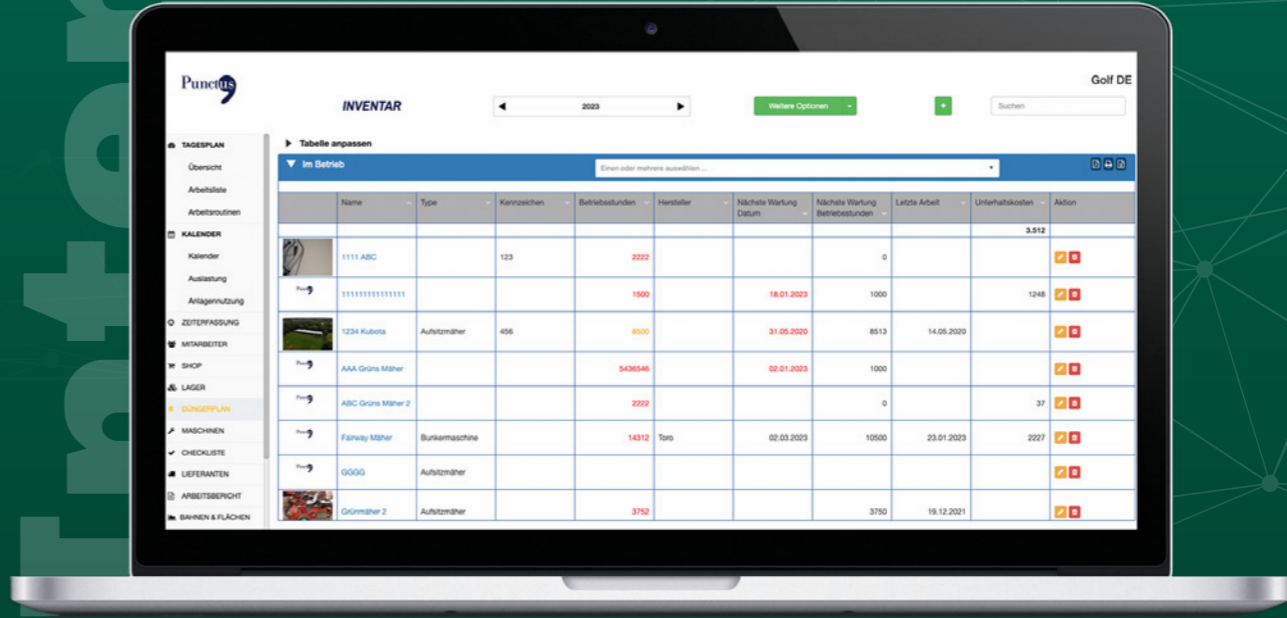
Punctus

Golf DE

INVENTAR

2023

Weitere Optionen

+

Suchen

TAGESPLAN
Übersicht
Arbeitsliste
Arbeitsroutinen
KALENDER
Kalender
Auslastung
Anlagennutzung
ZEITERFASSUNG
MITARBEITER
SHOP
LAGER
DÜNGERPLAN
MASCHINEN
CHECKLISTE
LIEFERANTEN
ARBEITSBERICHT
BAHNEN & FLÄCHEN

Tabelle anpassen

Im Betrieb

Einen oder mehrere auswählen ...

| | Name | Type | Kennzeichen | Betriebsstunden | Hersteller | Nächste Wartung Datum | Nächste Wartung Betriebsstunden | Letzte Arbeit | Unterhaltskosten | Aktion |
|---|---|---|---|---|---|---|---|---|---|---|
| | | | | | | | | | 3.512 | |
| | 1111 ABC | | 123 | 2222 | | | 0 | | | |
| Punctus | 111111111111111 | | | 1500 | | 18.01.2023 | 1000 | | 1248 | |
| | 1234 Kubota | Aufsitzmäher | 456 | 8500 | | 31.05.2020 | 8513 | 14.05.2020 | | |
| Punctus | AAA Grüns Mäher | | | 5436546 | | 02.01.2023 | 1000 | | | |
| Punctus | ABC Grüns Mäher 2 | | | 2222 | | | 0 | | 37 | |
| Punctus | Fairway Mäher | Bunkermaschine | | 14312 | Toro | 02.03.2023 | 10500 | 23.01.2023 | 2227 | |
| Punctus | GGGG | Aufsitzmäher | | | | | | | | |
| | Grünmäher 2 | Aufsitzmäher | | 3752 | | | 3750 | 19.12.2021 | | |